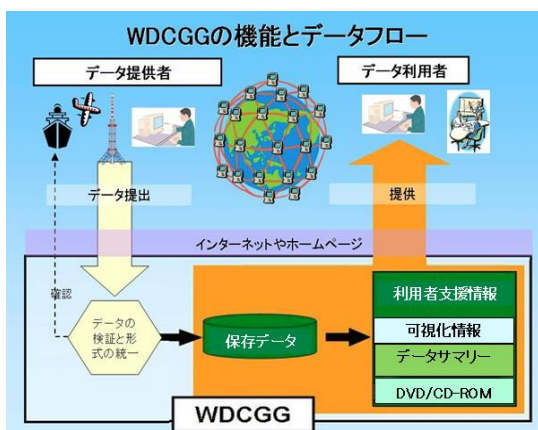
WDCGGの機能とデータフロー

データ提供者

データ利用者

データ提出

提供

インターネットやホームページ

確認

データの検証と形式の統一

保存データ

利用者支援情報

可視化情報

データサマリー

DVD/CD-ROM

WDCGG